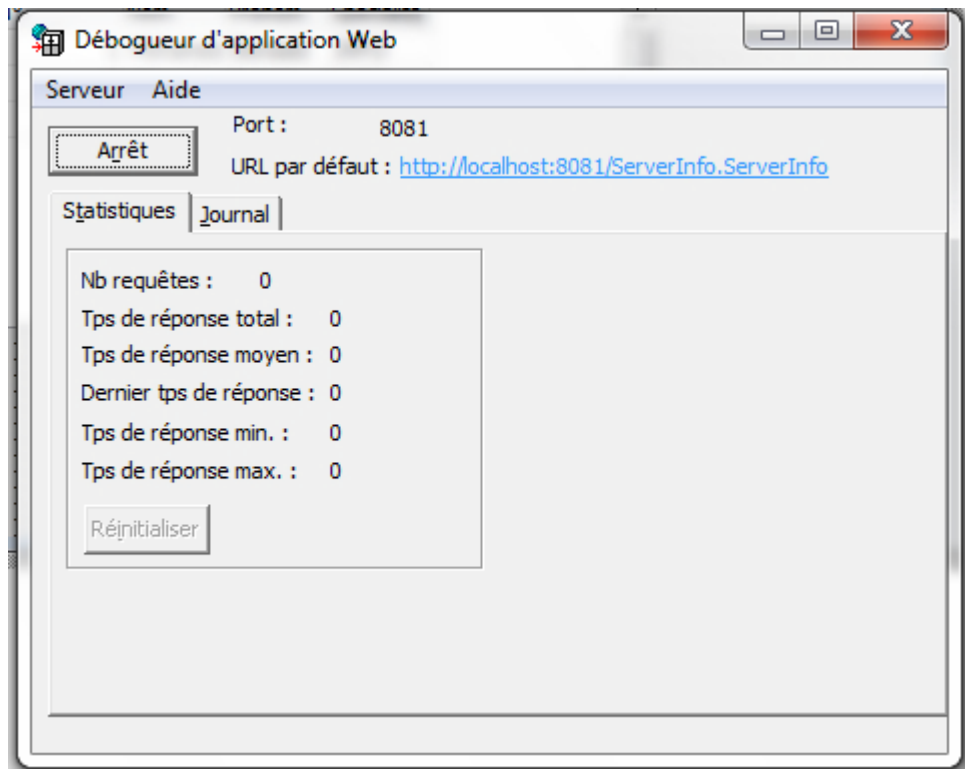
Débogueur d'application Web

Serveur Aide

Arrêt

Port : 8081

URL par défaut : http://localhost:8081/ServerInfo.ServerInfo

Statistiques | Journal

Nb requêtes : 0

Tps de réponse total : 0

Tps de réponse moyen : 0

Dernier tps de réponse : 0

Tps de réponse min. : 0

Tps de réponse max. : 0

Réinitialiser